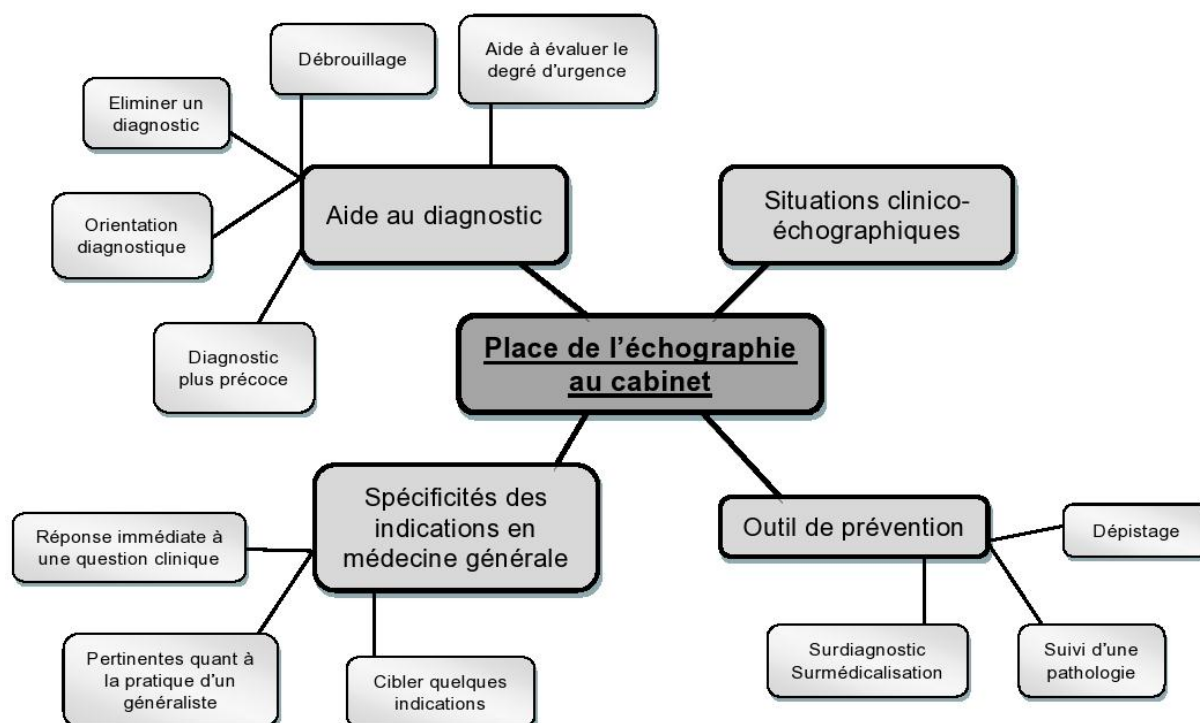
Débrouillage

Aide à évaluer le degré d'urgence

Eliminer un diagnostic

Orientation diagnostique

Aide au diagnostic

Situations clinico-échographiques

Diagnostic plus précoce

Place de l'échographie au cabinet

Spécificités des indications en médecine générale

Réponse immédiate à une question clinique

Pertinentes quant à la pratique d'un généraliste

Cibler quelques indications

Outil de prévention

Dépistage

Surdiagnostic Surmédicalisation

Suivi d'une pathologie